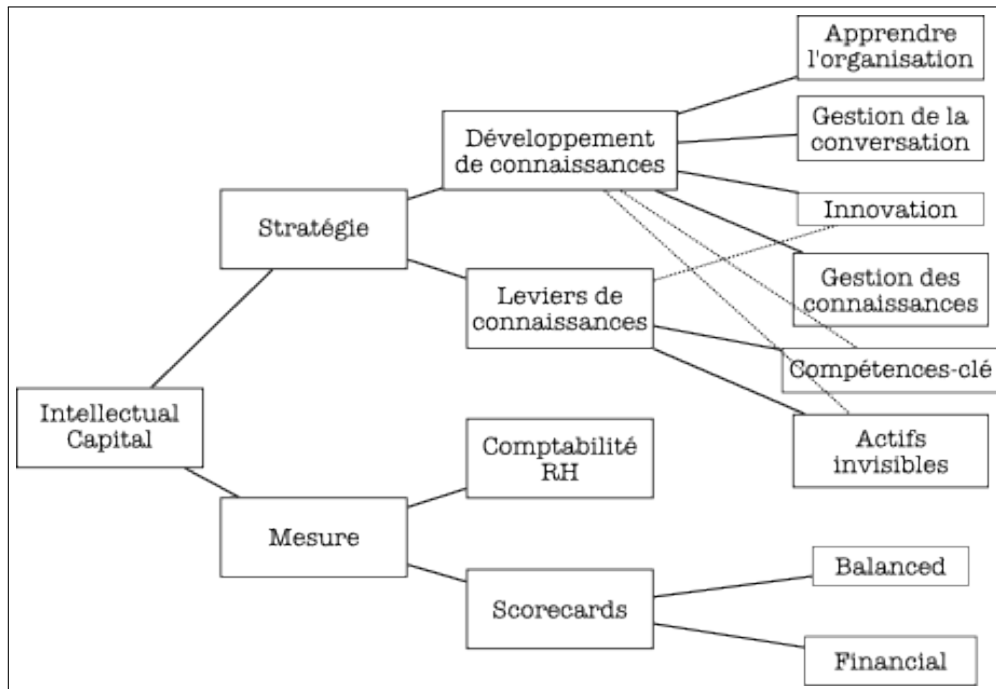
Apprendre l'organisation

Gestion de la conversation

Développement de connaissances

Innovation

Stratégie

Gestion des connaissances

Leviers de connaissances

Compétences-clé

Intellectual Capital

Actifs invisibles

Comptabilité RH

Mesure

Balanced

Scorecards

Financial